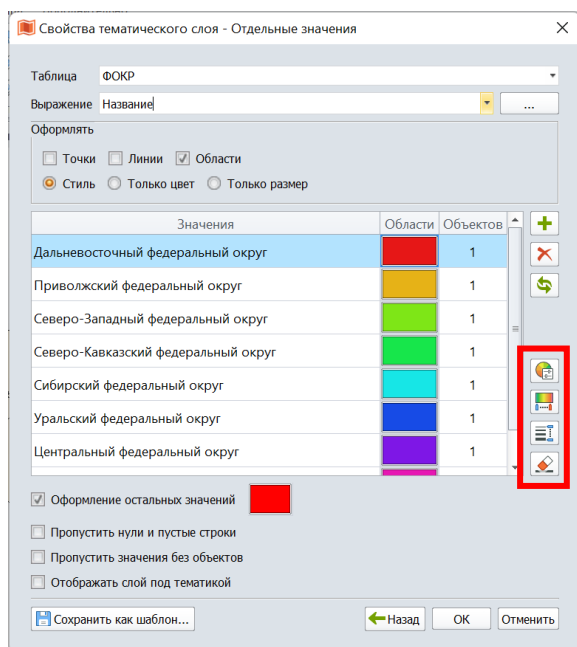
Свойства тематического слоя - Отдельные значения

Таблица ФОКР

Выражение Название ...

Оформлять

Точки Линии Области

Стиль Только цвет Только размер

| Значения | Области | Объектов |
|---|---|---|
| Дальневосточный федеральный округ | | 1 |
| Приволжский федеральный округ | | 1 |
| Северо-Западный федеральный округ | | 1 |
| Северо-Кавказский федеральный округ | | 1 |
| Сибирский федеральный округ | | 1 |
| Уральский федеральный округ | | 1 |
| Центральный федеральный округ | | 1 |

Оформление остальных значений

Пропустить нули и пустые строки

Пропустить значения без объектов

Отображать слой под тематикой

Сохранить как шаблон...

Назад OK Отменить